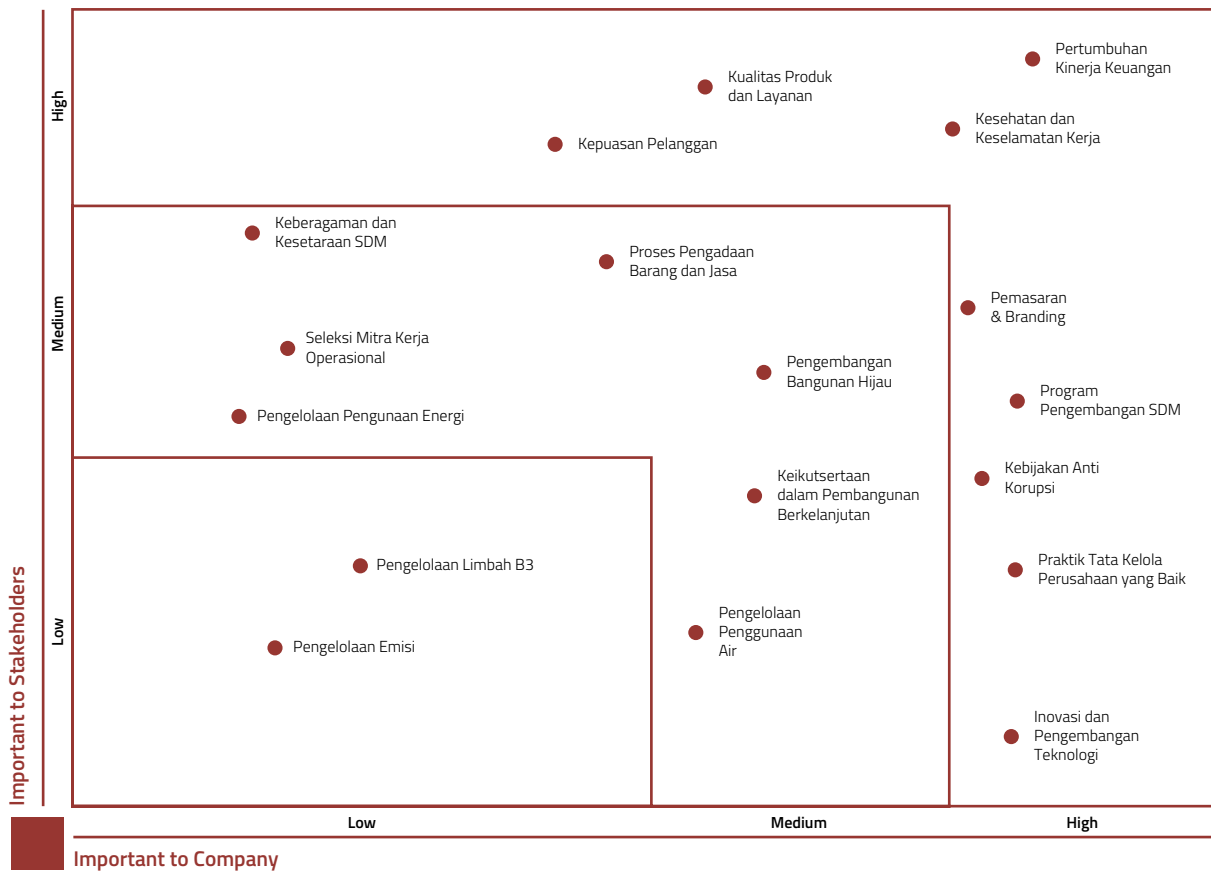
Important to Stakeholders

High

Medium

Low

Pertumbuhan Kinerja Keuangan

Kualitas Produk dan Layanan

Kesehatan dan Keselamatan Kerja

Kepuasan Pelanggan

Keberagaman dan Kesetaraan SDM

Proses Pengadaan Barang dan Jasa

Pemasaran & Branding

Seleksi Mitra Kerja Operasional

Pengembangan Bangunan Hijau

Program Pengembangan SDM

Pengelolaan Pengunaan Energi

Kebijakan Anti Korupsi

Keikutsertaan dalam Pembangunan Berkelanjutan

Pengelolaan Limbah B3

Praktik Tata Kelola Perusahaan yang Baik

Pengelolaan Penggunaan Air

Pengelolaan Emisi

Inovasi dan Pengembangan Teknologi

Low

Medium

High

Important to Company